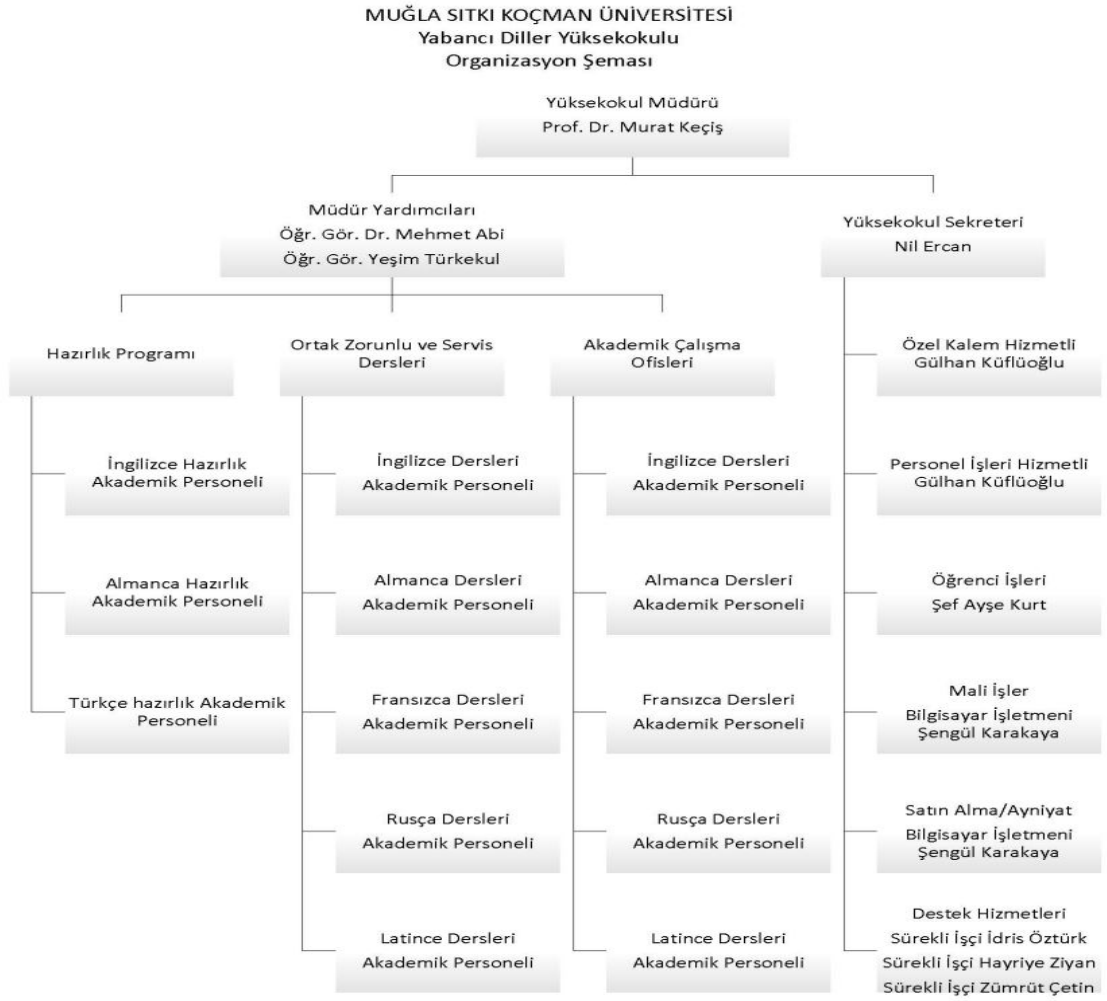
MUĞLA SITKI KOÇMAN ÜNİVERSİTESİ
Yabancı Diller Yüksekokulu
Organizasyon Şeması

Yüksekokul Müdürü
Prof. Dr. Murat Keçiş

Müdür Yardımcıları
Öğr. Gör. Dr. Mehmet Abi
Öğr. Gör. Yeşim Türkekul

Yüksekokul Sekreteri
Nil Ercan

Hazırlık Programı

İngilizce Hazırlık Akademik Personeli

Almanca Hazırlık Akademik Personeli

Türkçe hazırlık Akademik Personeli

Ortak Zorunlu ve Servis Dersleri

İngilizce Dersleri Akademik Personeli

Almanca Dersleri Akademik Personeli

Fransızca Dersleri Akademik Personeli

Rusça Dersleri Akademik Personeli

Latince Dersleri Akademik Personeli

Akademik Çalışma Ofisleri

İngilizce Dersleri Akademik Personeli

Almanca Dersleri Akademik Personeli

Fransızca Dersleri Akademik Personeli

Rusça Dersleri Akademik Personeli

Latince Dersleri Akademik Personeli

Özel Kalem Hizmetli Gülhan Küflüoğlu

Personel İşleri Hizmetli Gülhan Küflüoğlu

Öğrenci İşleri
Şef Ayşe Kurt

Mali İşler
Bilgisayar İşletmeni
Şengül Karakaya

Satın Alma/Ayniyat
Bilgisayar İşletmeni
Şengül Karakaya

Destek Hizmetleri
Sürekli İşçi İdris Öztürk
Sürekli İşçi Hayriye Ziyan
Sürekli İşçi Zümrüt Çetin